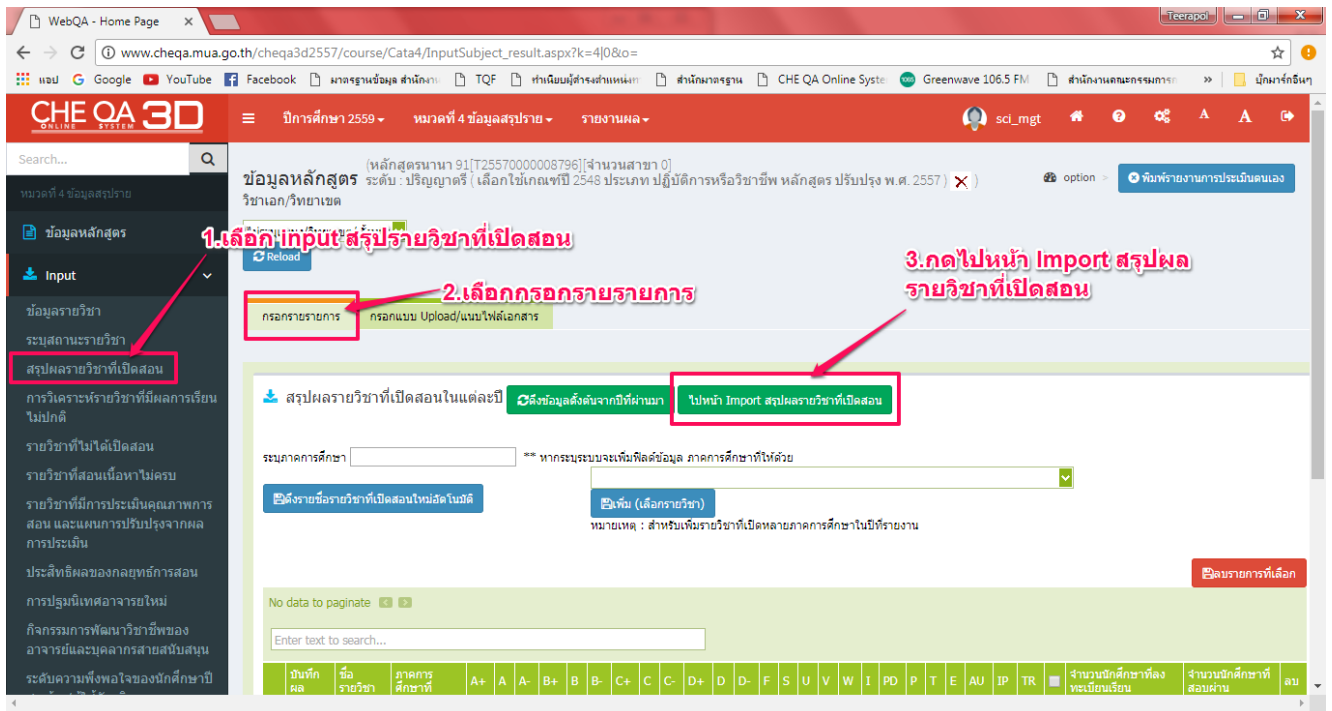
WebQA - Home Page ×

Teerapol

www.cheqa.mua.go.th/cheqa3d2557/course/Cata4/InputSubject_result.aspx?k=4|0&o=

แอป Google YouTube Facebook มาตรฐานข้อมูล สำนักงาน TQF ทำเนียบผู้ดำรงตำแหน่ง สำนักมาตรฐาน CHE QA Online Syste Greenwave 106.5 FM สำนักงานคณะกรรมการ » บุ๊กมาร์กอื่นๆ

CHE QA ONLINE SYSTEM 3D

ปีการศึกษา 2559 ▾ หมวดที่ 4 ข้อมูลสรุปราย ▾ รายงานผล ▾ sci_mgt A A

Search...

หมวดที่ 4 ข้อมูลสรุปราย

ข้อมูลหลักสูตร

Input

ข้อมูลรายวิชา

ระบุสถานะรายวิชา

สรุปผลรายวิชาที่เปิดสอน

การวิเคราะห์รายวิชาที่มีผลการเรียนไม่ปกติ

รายวิชาที่ไม่ได้เปิดสอน

รายวิชาที่สอนเนื้อหาไม่ครบ

รายวิชาที่มีการประเมินคุณภาพการสอน และแผนการปรับปรุงจากผลการประเมิน

ประสิทธิผลของกลยุทธ์การสอน

การปฐมนิเทศอาจารย์ใหม่

กิจกรรมการพัฒนาวิชาชีพของอาจารย์และบุคลากรสายสนับสนุน

ระดับความพึงพอใจของนักศึกษาปี

ข้อมูลหลักสูตร (หลักสูตรนานา 91[T25570000008796][จำนวนสาขา 0] ระดับ : ปริญญาตรี ( เลือกใช้เกณฑ์ปี 2548 ประเภท ปฏิบัติการหรือวิชาชีพ หลักสูตร ปรับปรุง พ.ศ. 2557 ) ✕ )

วิชาเอก/วิทยาเขต

option > พิมพ์รายงานการประเมินตนเอง

Reload

1.เลือก input สรุปรายวิชาที่เปิดสอน

2.เลือกกรอกรายรายการ

3.กดไปหน้า Import สรุปผลรายวิชาที่เปิดสอน

กรอกรายรายการ กรอกแบบ Upload/แนบไฟล์เอกสาร

สรุปผลรายวิชาที่เปิดสอนในแต่ละปี ดึงข้อมูลตั้งต้นจากปีที่ผ่านมา ไปหน้า Import สรุปผลรายวิชาที่เปิดสอน

ระบุภาคการศึกษา ** หากระบุระบบจะเพิ่มฟิลด์ข้อมูล ภาคการศึกษาให้ด้วย

ดึงรายชื่อรายวิชาที่เปิดสอนใหม่อัตโนมัติ

เพิ่ม (เลือกรายวิชา)

หมายเหตุ : สำหรับเพิ่มรายวิชาที่เปิดหลายภาคการศึกษาในปีที่รายงาน

ลบรายการที่เลือก

No data to paginate

Enter text to search...

| บันทึกผล | ชื่อรายวิชา | ภาคการศึกษาที่ | A+ | A | A- | B+ | B | B- | C+ | C | C- | D+ | D | D- | F | S | U | V | W | I | PD | P | T | E | AU | IP | TR | | จำนวนนักศึกษาที่ลงทะเบียนเรียน | จำนวนนักศึกษาที่สอบผ่าน | ลบ |
|---|---|---|---|---|---|---|---|---|---|---|---|---|---|---|---|---|---|---|---|---|---|---|---|---|---|---|---|---|---|---|---|